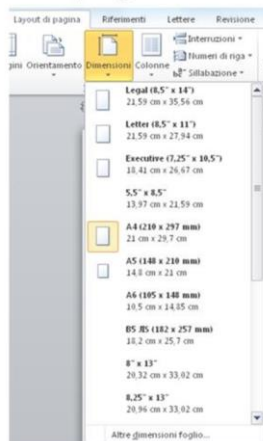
Layout di pagina Riferimenti Lettere Revisione

gini Orientamento Dimensioni Colonne

Interruzioni
Numeri di riga
Sillabazione

Legal (8,5" x 14")
21,59 cm x 35,56 cm

Letter (8,5" x 11")
21,59 cm x 27,94 cm

Executive (7,25" x 10,5")
18,41 cm x 26,67 cm

5,5" x 8,5"
13,97 cm x 21,59 cm

A4 (210 x 297 mm)
21 cm x 29,7 cm

A5 (148 x 210 mm)
14,8 cm x 21 cm

A6 (105 x 148 mm)
10,5 cm x 14,85 cm

B5 JIS (182 x 257 mm)
18,2 cm x 25,7 cm

8" x 13"
20,32 cm x 33,02 cm

8,25" x 13"
20,96 cm x 33,02 cm

Altre dimensioni foglio...